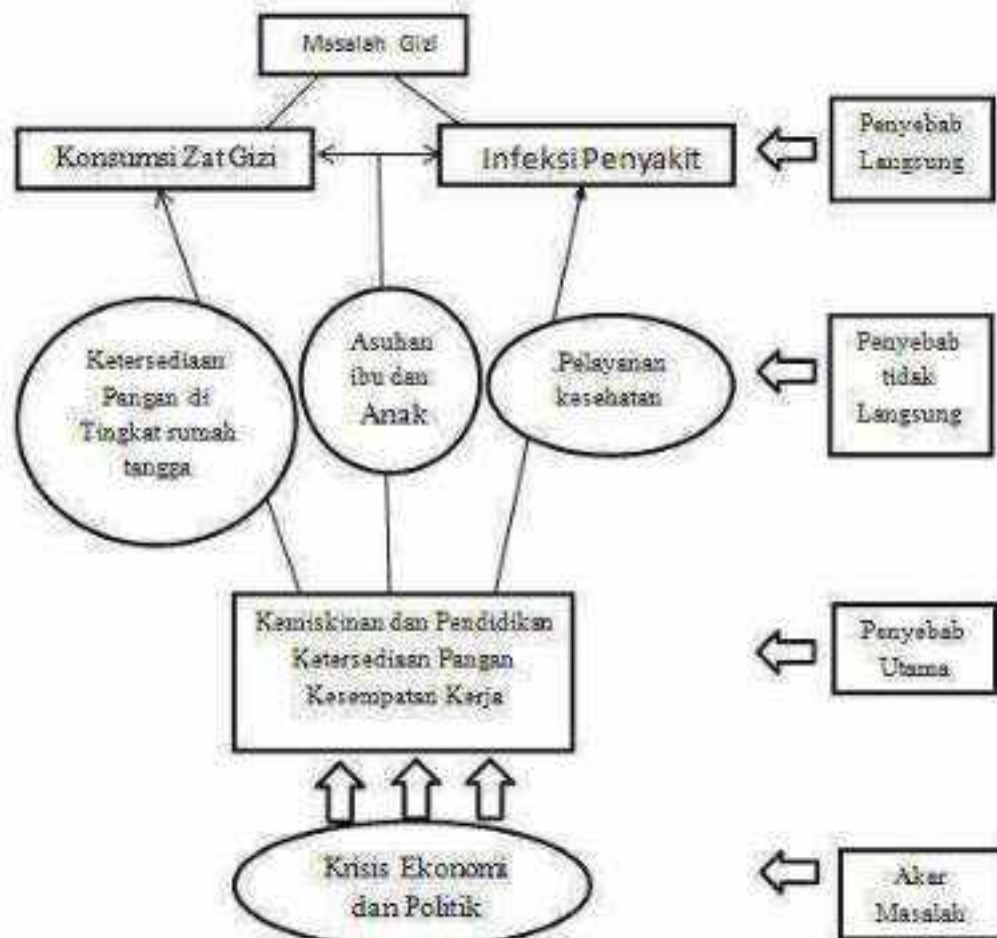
Masalah Gizi

Konsumsi Zat Gizi

Infeksi Penyakit

Penyebab Langsung

Ketersediaan Pangan di Tingkat rumah tangga

Asuhan ibu dan Anak

Pelayanan kesehatan

Penyebab tidak Langsung

Kemiskinan dan Pendidikan
Ketersediaan Pangan
Kesempatan Kerja

Penyebab Utama

Krisis Ekonomi dan Politik

Akar Masalah